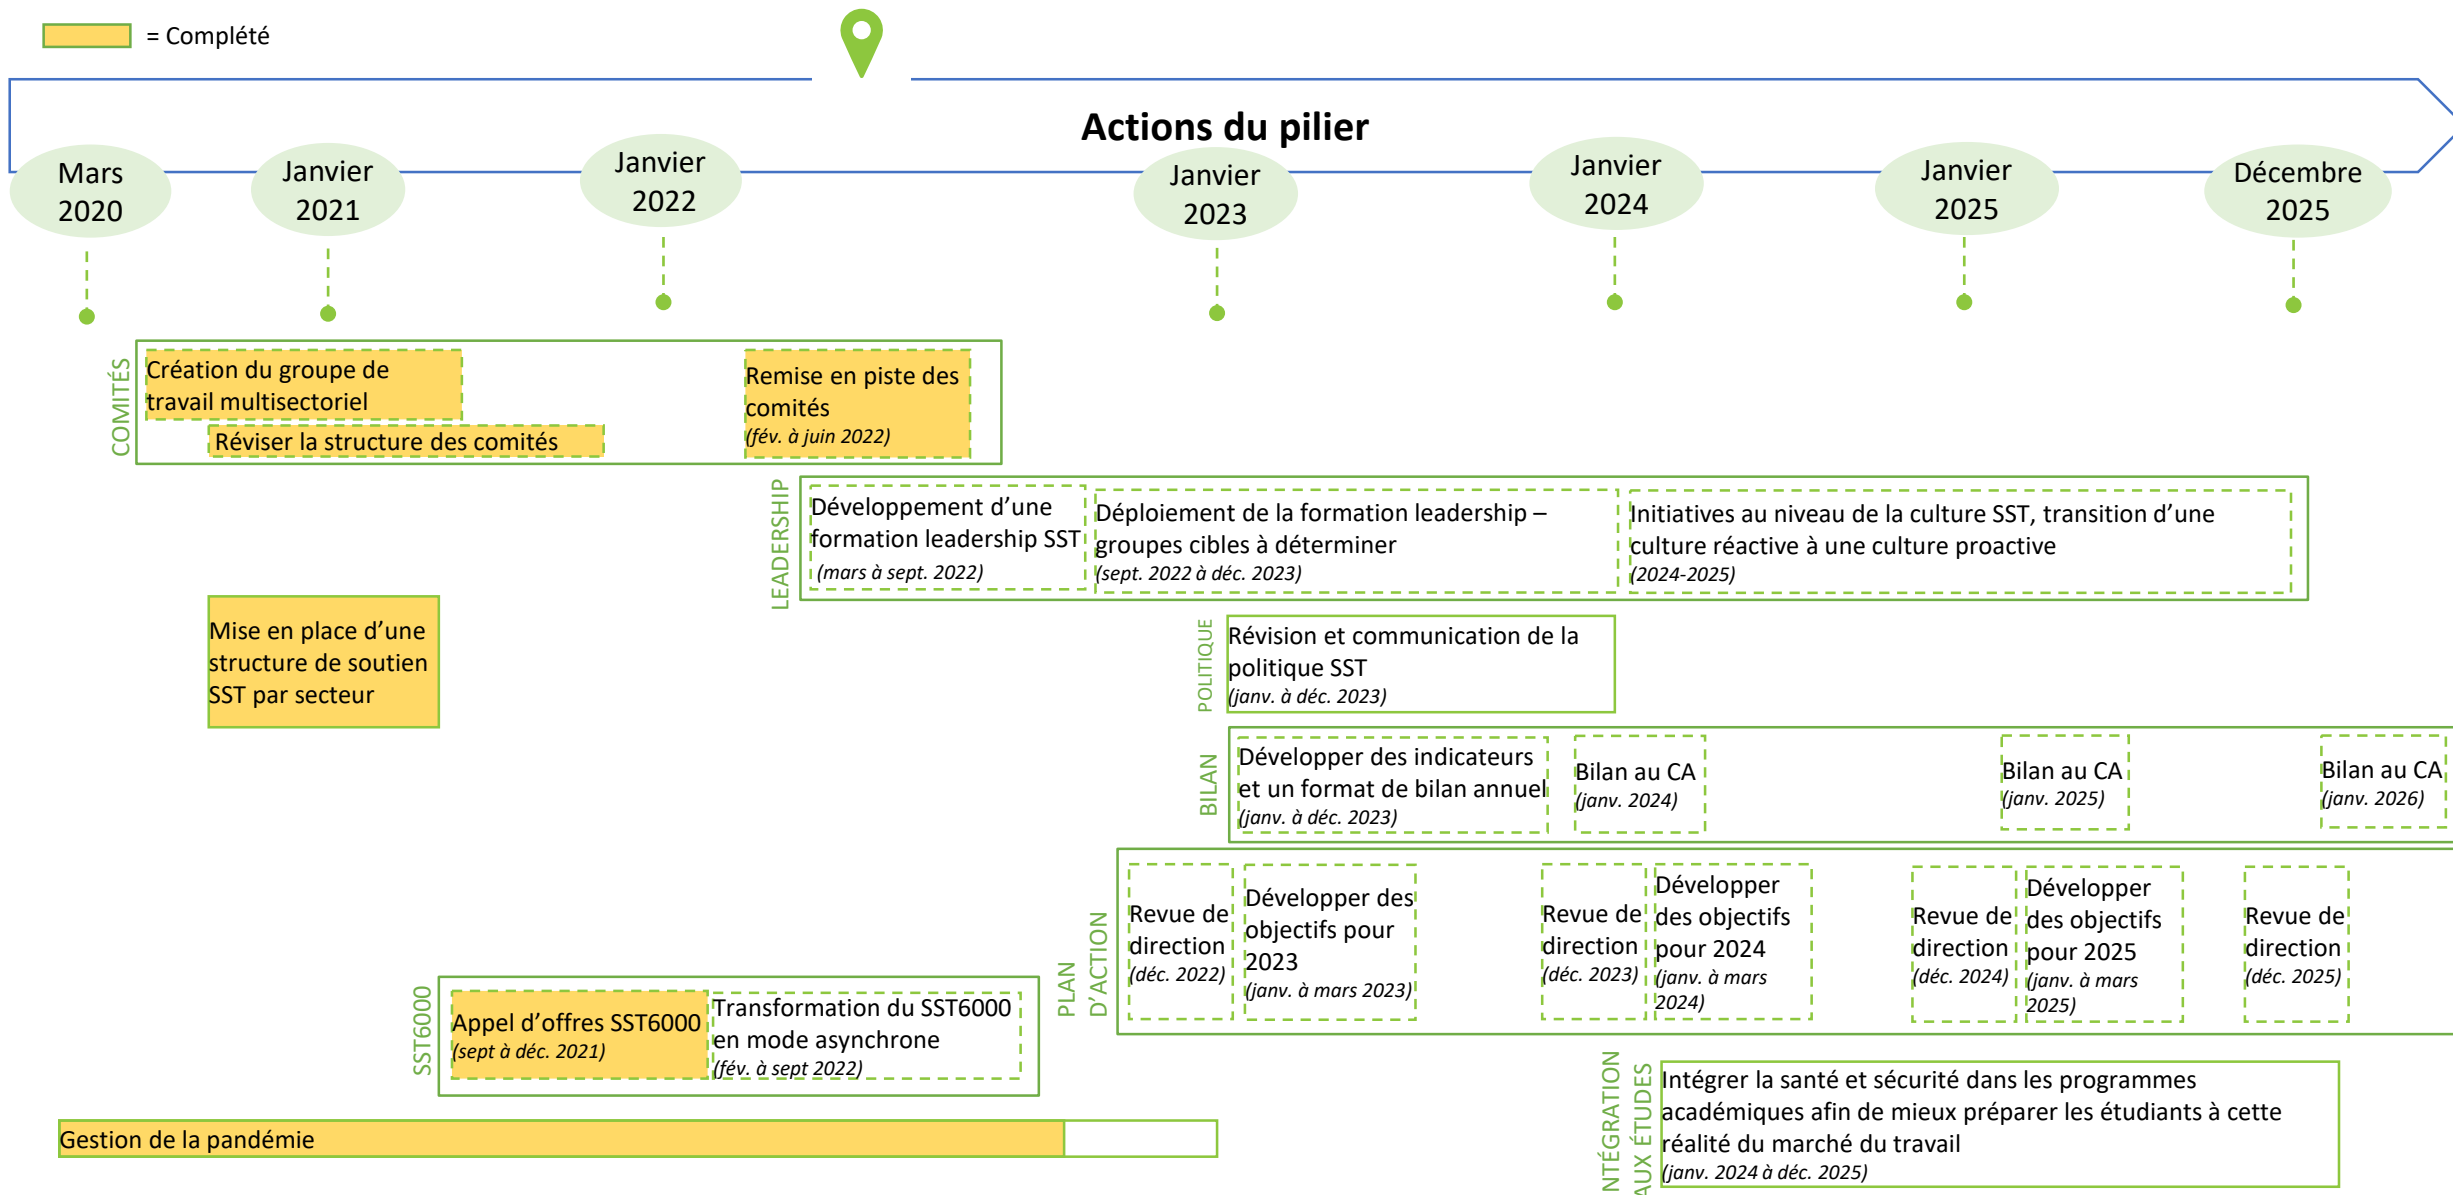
= Complété

Actions du pilier

Mars 2020

Janvier 2021

Janvier 2022

Janvier 2023

Janvier 2024

Janvier 2025

Décembre 2025

COMITÉS

Création du groupe de travail multisectoriel

Réviser la structure des comités

Remise en piste des comités
(fév. à juin 2022)

LEADERSHIP

Développement d'une formation leadership SST
(mars à sept. 2022)

Déploiement de la formation leadership – groupes cibles à déterminer
(sept. 2022 à déc. 2023)

Initiatives au niveau de la culture SST, transition d'une culture réactive à une culture proactive
(2024-2025)

Mise en place d'une structure de soutien SST par secteur

POLITIQUE

Révision et communication de la politique SST
(janv. à déc. 2023)

BILAN

Développer des indicateurs et un format de bilan annuel
(janv. à déc. 2023)

Bilan au CA
(janv. 2024)

Bilan au CA
(janv. 2025)

Bilan au CA
(janv. 2026)

PLAN D'ACTION

Revue de direction
(déc. 2022)

Développer des objectifs pour 2023
(janv. à mars 2023)

Revue de direction
(déc. 2023)

Développer des objectifs pour 2024
(janv. à mars 2024)

Revue de direction
(déc. 2024)

Développer des objectifs pour 2025
(janv. à mars 2025)

Revue de direction
(déc. 2025)

SST6000

Appel d'offres SST6000
(sept à déc. 2021)

Transformation du SST6000 en mode asynchrone
(fév. à sept 2022)

Gestion de la pandémie

INTÉGRATION AUX ÉTUDES

Intégrer la santé et sécurité dans les programmes académiques afin de mieux préparer les étudiants à cette réalité du marché du travail
(janv. 2024 à déc. 2025)